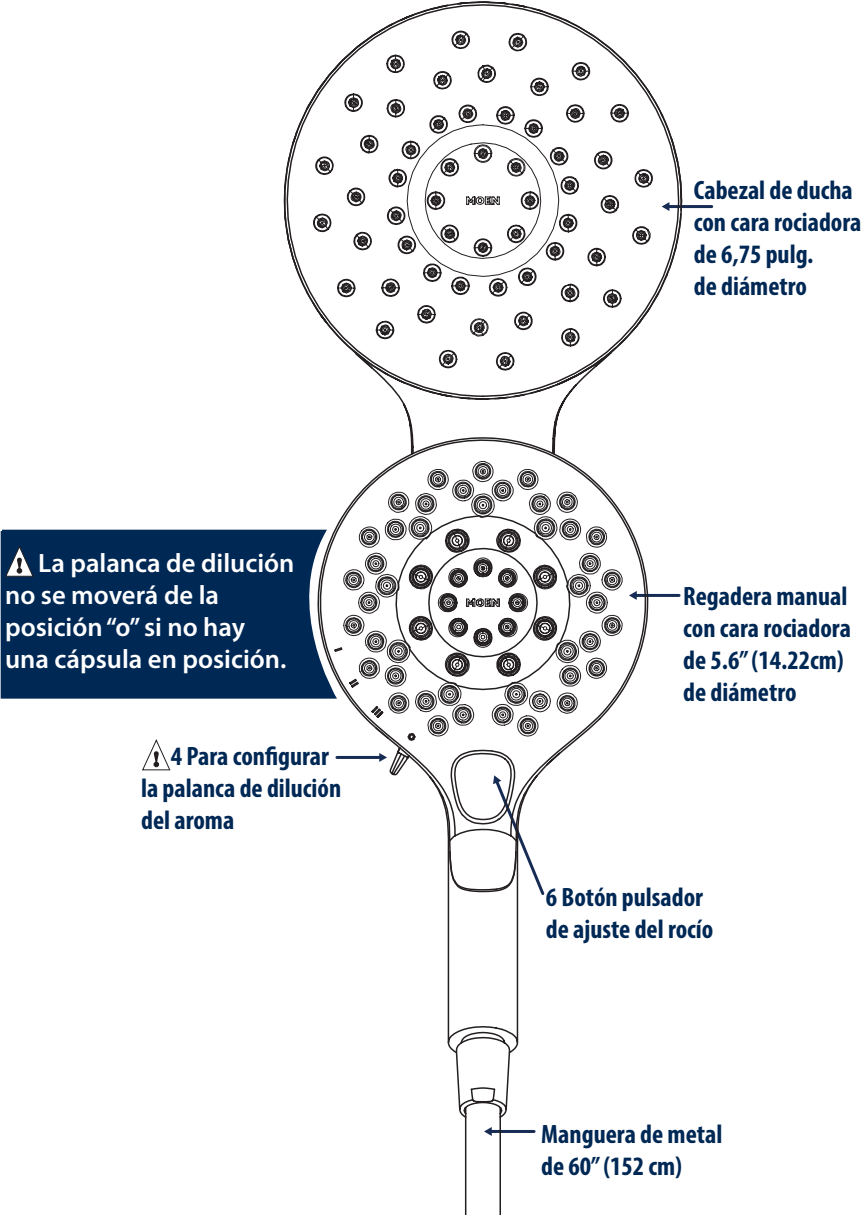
MOEN

Cabezal de ducha con cara rociadora de 6,75 pulg. de diámetro

⚠ La palanca de dilución no se moverá de la posición “o” si no hay una cápsula en posición.

MOEN

Regadera manual con cara rociadora de 5.6” (14.22cm) de diámetro

I
II
III
o

⚠ 4 Para configurar la palanca de dilución del aroma

6 Botón pulsador de ajuste del rocío

Manguera de metal de 60” (152 cm)